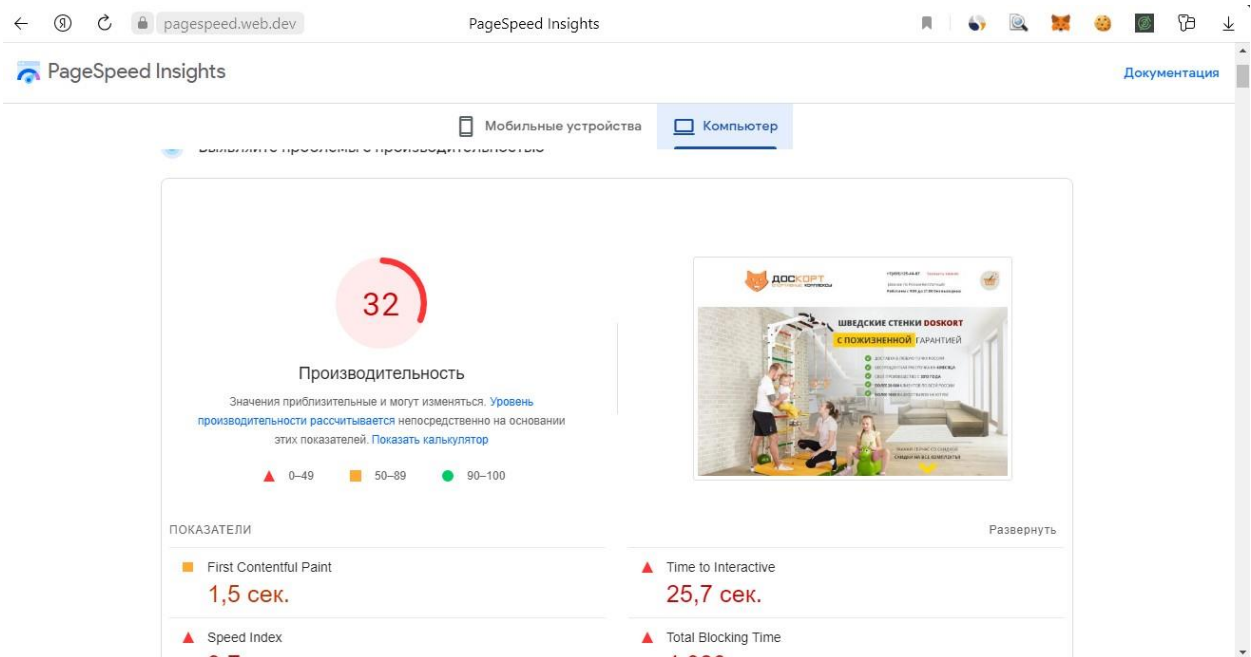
pagespeed.web.dev PageSpeed Insights

PageSpeed Insights

Документация

Мобильные устройства Компьютер

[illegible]

32

Производительность

Значения приблизительные и могут изменяться. Уровень производительности рассчитывается непосредственно на основании этих показателей. Показать калькулятор

0–49 50–89 90–100

ДОСКОРТ

ШВЕДСКИЕ СТЕНКИ DOSKORT

С ПОЖИЗНЕННОЙ ГАРАНТИЕЙ

ПОКАЗАТЕЛИ

Развернуть

First Contentful Paint
1,5 сек.

Time to Interactive
25,7 сек.

Speed Index
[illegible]

Total Blocking Time
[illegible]